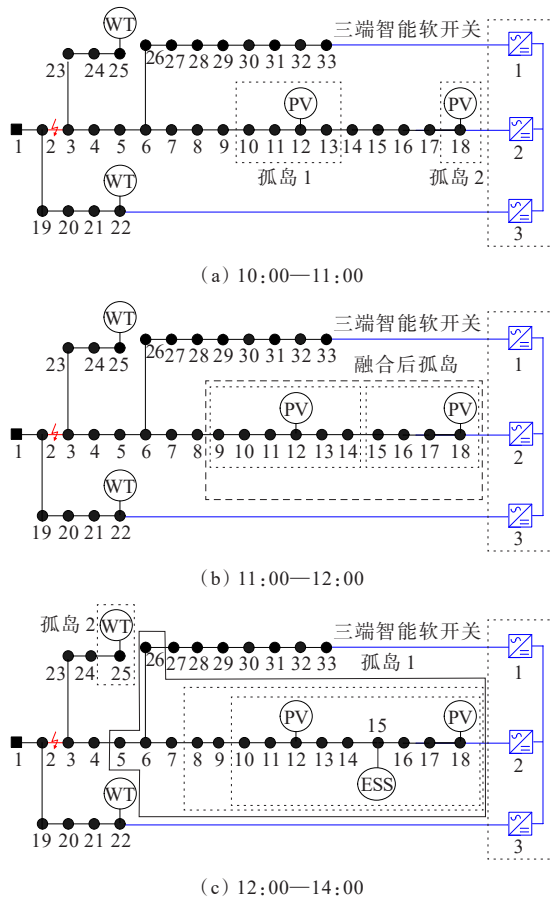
WT
三端智能软开关
23 24 25
26 27 28 29 30 31 32 33
1
PV
PV
1 2 3 4 5 6 7 8 9 10 11 12 13 14 15 16 17 18
2
WT
孤岛 1
孤岛 2
19 20 21 22
3
（a）10:00—11:00

WT
三端智能软开关
23 24 25
26 27 28 29 30 31 32 33
1
融合后孤岛
PV
PV
1 2 3 4 5 6 7 8 9 10 11 12 13 14 15 16 17 18
2
WT
19 20 21 22
3
（b）11:00—12:00

孤岛 2
WT
三端智能软开关
23 24 25
26 27 28 29 30 31 32 33
1
孤岛 1
PV
PV
15
1 2 3 4 5 6 7 8 9 10 11 12 13 14 16 17 18
2
ESS
WT
19 20 21 22
3
（c）12:00—14:00